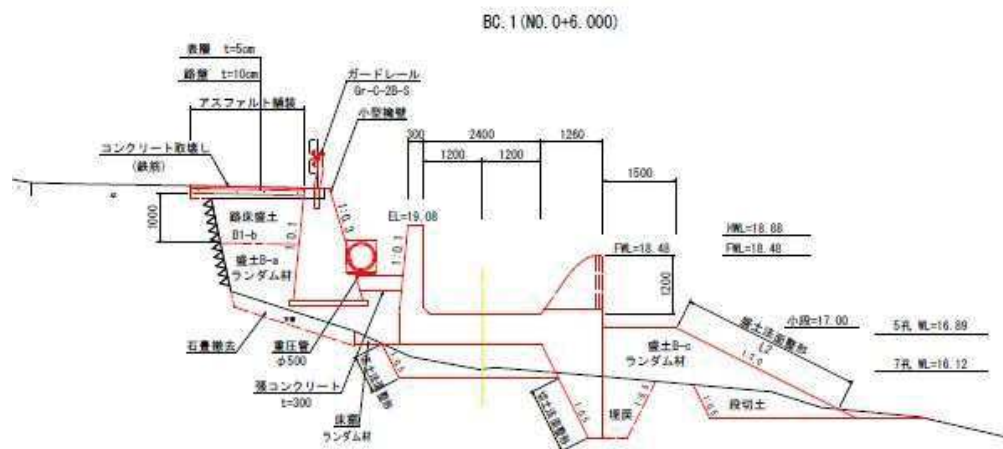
BC.1(NO.0+6.000)

表層 t=5cm
路盤 t=10cm
ガードレール
Gr-C-2B-S
アスファルト舗装
小型擁壁
コンクリート取壊し
(鉄筋)
300
2400
1260
1200
1200
1500
1000
路床盛土
B1-b
1:0.1
1:0.3
EL=19.08
盛土B-a
ランダム材
1:0.1
HWL=18.88
FWL=18.48
FWL=18.48
1200
小段=17.00
5孔 WL=16.89
盛土法面整形
1:2.0
L2
盛土B-c
ランダム材
7孔 WL=16.12
石積撤去
導圧管
φ500
均しコンクリート
t=300
床掘
ランダム材
埋戻
段切土